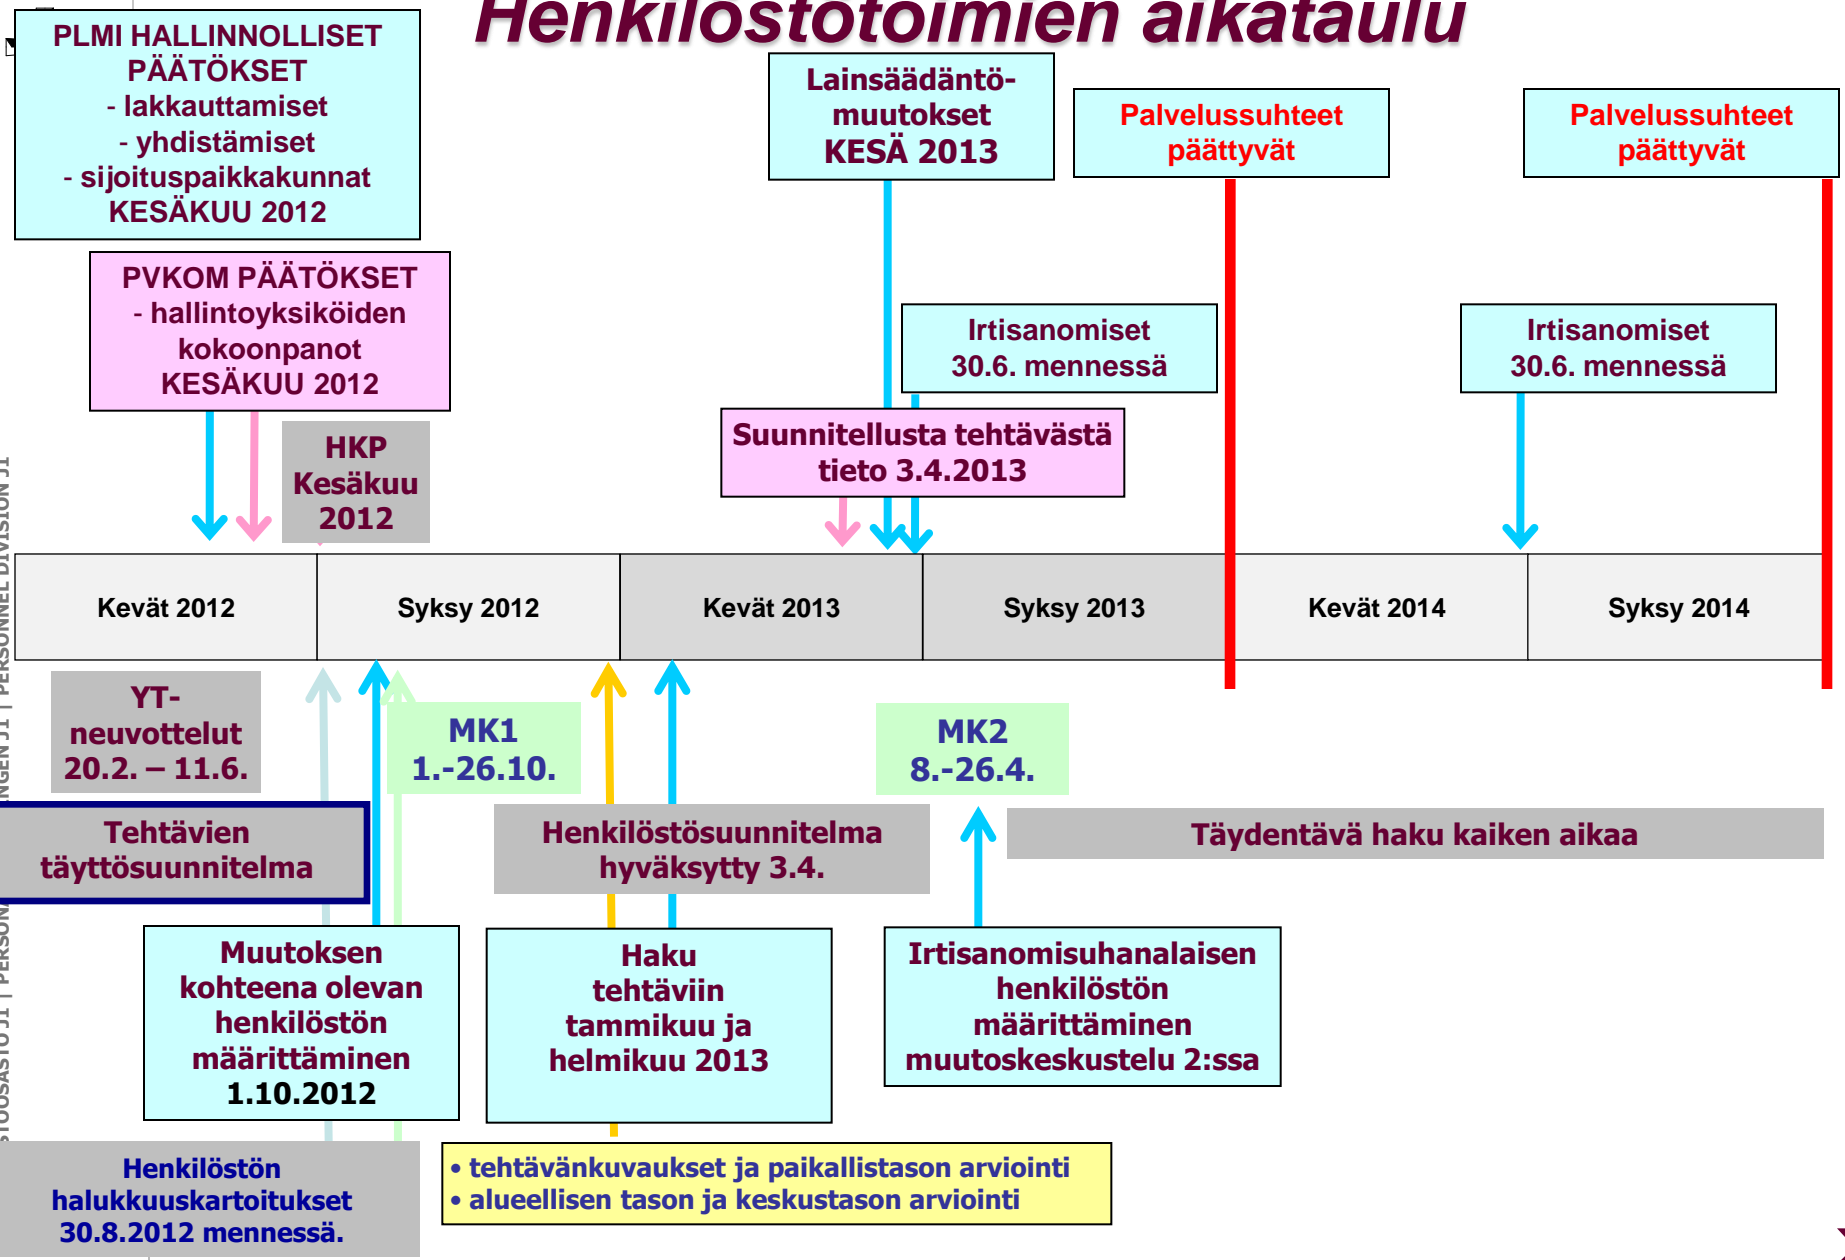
Henkilöstötoimien aikataulu

PLMI HALLINNOLLISET PÄÄTÖKSET
- lakkauttamiset
- yhdistämiset
- sijoituspaikkakunnat
KESÄKUU 2012

Lainsäädäntömuutokset KESÄ 2013

Palvelussuhteet päättyvät

Palvelussuhteet päättyvät

PVKOM PÄÄTÖKSET
- hallintoyksiköiden kokoonpanot
KESÄKUU 2012

Irtisanomiset 30.6. mennessä

Irtisanomiset 30.6. mennessä

HKP Kesäkuu 2012

Suunnitellusta tehtävästä tieto 3.4.2013

| Kevät 2012 | Syksy 2012 | Kevät 2013 | Syksy 2013 | Kevät 2014 | Syksy 2014 |
|---|---|---|---|---|---|

YT-neuvottelut 20.2. – 11.6.

MK1 1.-26.10.

MK2 8.-26.4.

Tehtävien täyttösuunnitelma

Henkilöstösuunnitelma hyväksytty 3.4.

Täydentävä haku kaiken aikaa

Muutoksen kohteena olevan henkilöstön määrittäminen 1.10.2012

Haku tehtäviin tammikuu ja helmikuu 2013

Irtisanomisuhanalaisen henkilöstön määrittäminen muutoskeskustelu 2:ssa

Henkilöstön halukkuuskartoitukset 30.8.2012 mennessä.

• tehtävänkuvaukset ja paikallistason arviointi
• alueellisen tason ja keskustason arviointi